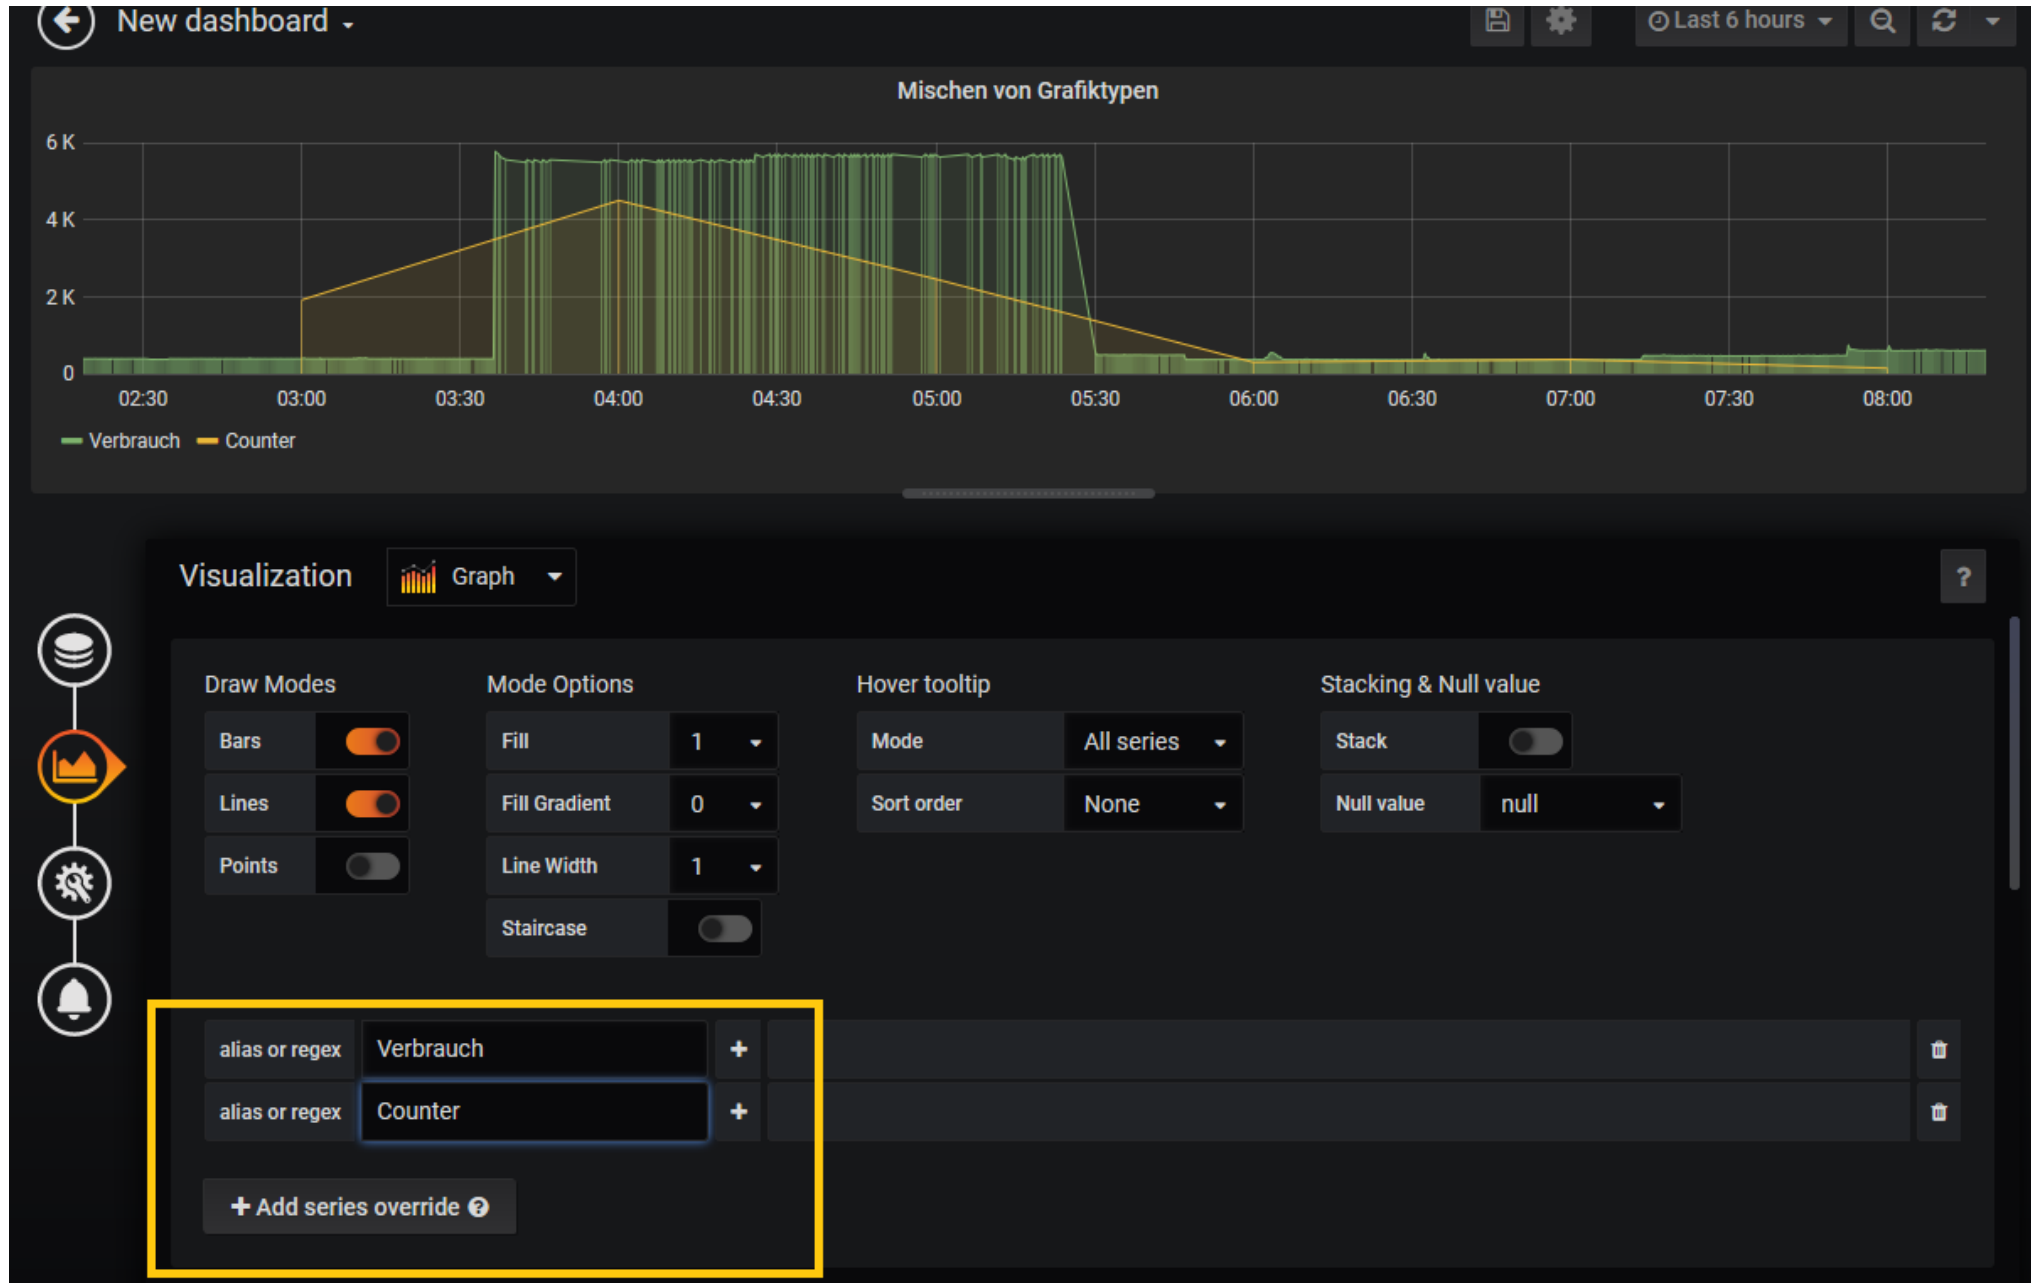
New dashboard

Last 6 hours

Mischen von Grafiktypen

6 K
4 K
2 K
0

02:30 03:00 03:30 04:00 04:30 05:00 05:30 06:00 06:30 07:00 07:30 08:00

Verbrauch Counter

Visualization Graph

?

Draw Modes
Bars
Lines
Points

Mode Options
Fill 1
Fill Gradient 0
Line Width 1
Staircase

Hover tooltip
Mode All series
Sort order None

Stacking & Null value
Stack
Null value null

alias or regex Verbrauch +
alias or regex Counter +

+ Add series override